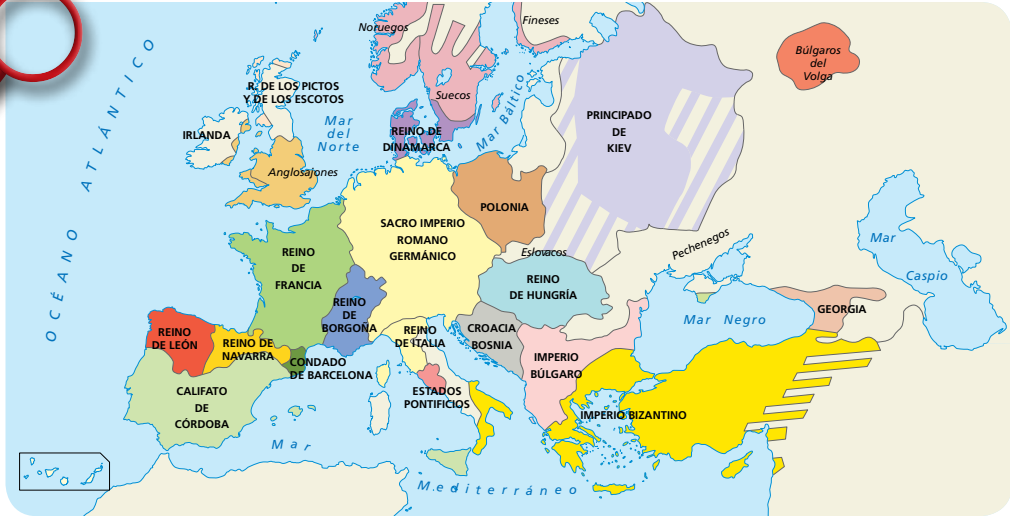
OCÉANO ATLÁNTICO

Noruegos

Fineses

Búlgaros del Volga

R. DE LOS PICTOS Y DE LOS ESCOTOS

Suecos

Mar Báltico

PRINCIPADO DE KIEV

IRLANDA

Mar del Norte

REINO DE DINAMARCA

Anglosajones

POLONIA

SACRO IMPERIO ROMANO GERMÁNICO

Eslovacos

Pechenegos

Mar Caspio

REINO DE FRANCIA

REINO DE HUNGRÍA

REINO DE BORGOÑA

Mar Negro

GEORGIA

REINO DE LEÓN

REINO DE NAVARRA

REINO DE ITALIA

CROACIA BOSNIA

IMPERIO BÚLGARO

CONDADO DE BARCELONA

CALIFATO DE CÓRDOBA

ESTADOS PONTIFICIOS

IMPERIO BIZANTINO

Mar Mediterráneo